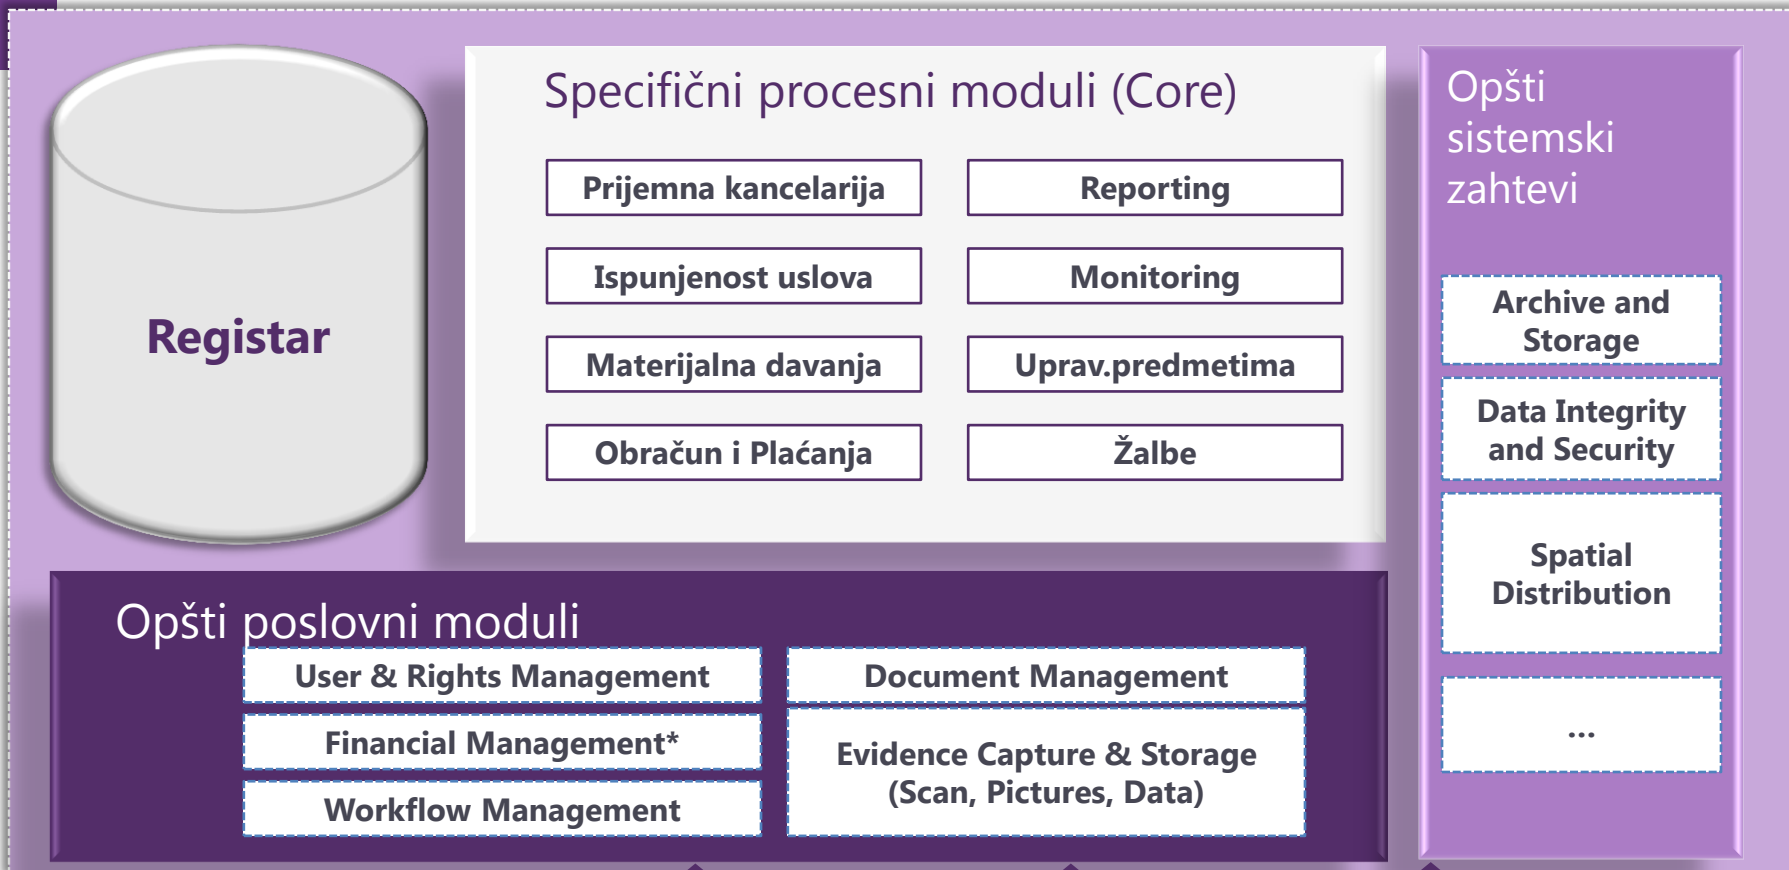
Registar

Specifični procesni moduli (Core)

Prijemna kancelarija

Reporting

Ispunjenost uslova

Monitoring

Materijalna davanja

Uprav.predmetima

Obračun i Plaćanja

Žalbe

Opšti sistemski zahtevi

Archive and Storage

Data Integrity and Security

Spatial Distribution

...

Opšti poslovni moduli

User & Rights Management

Document Management

Financial Management*

Evidence Capture & Storage (Scan, Pictures, Data)

Workflow Management